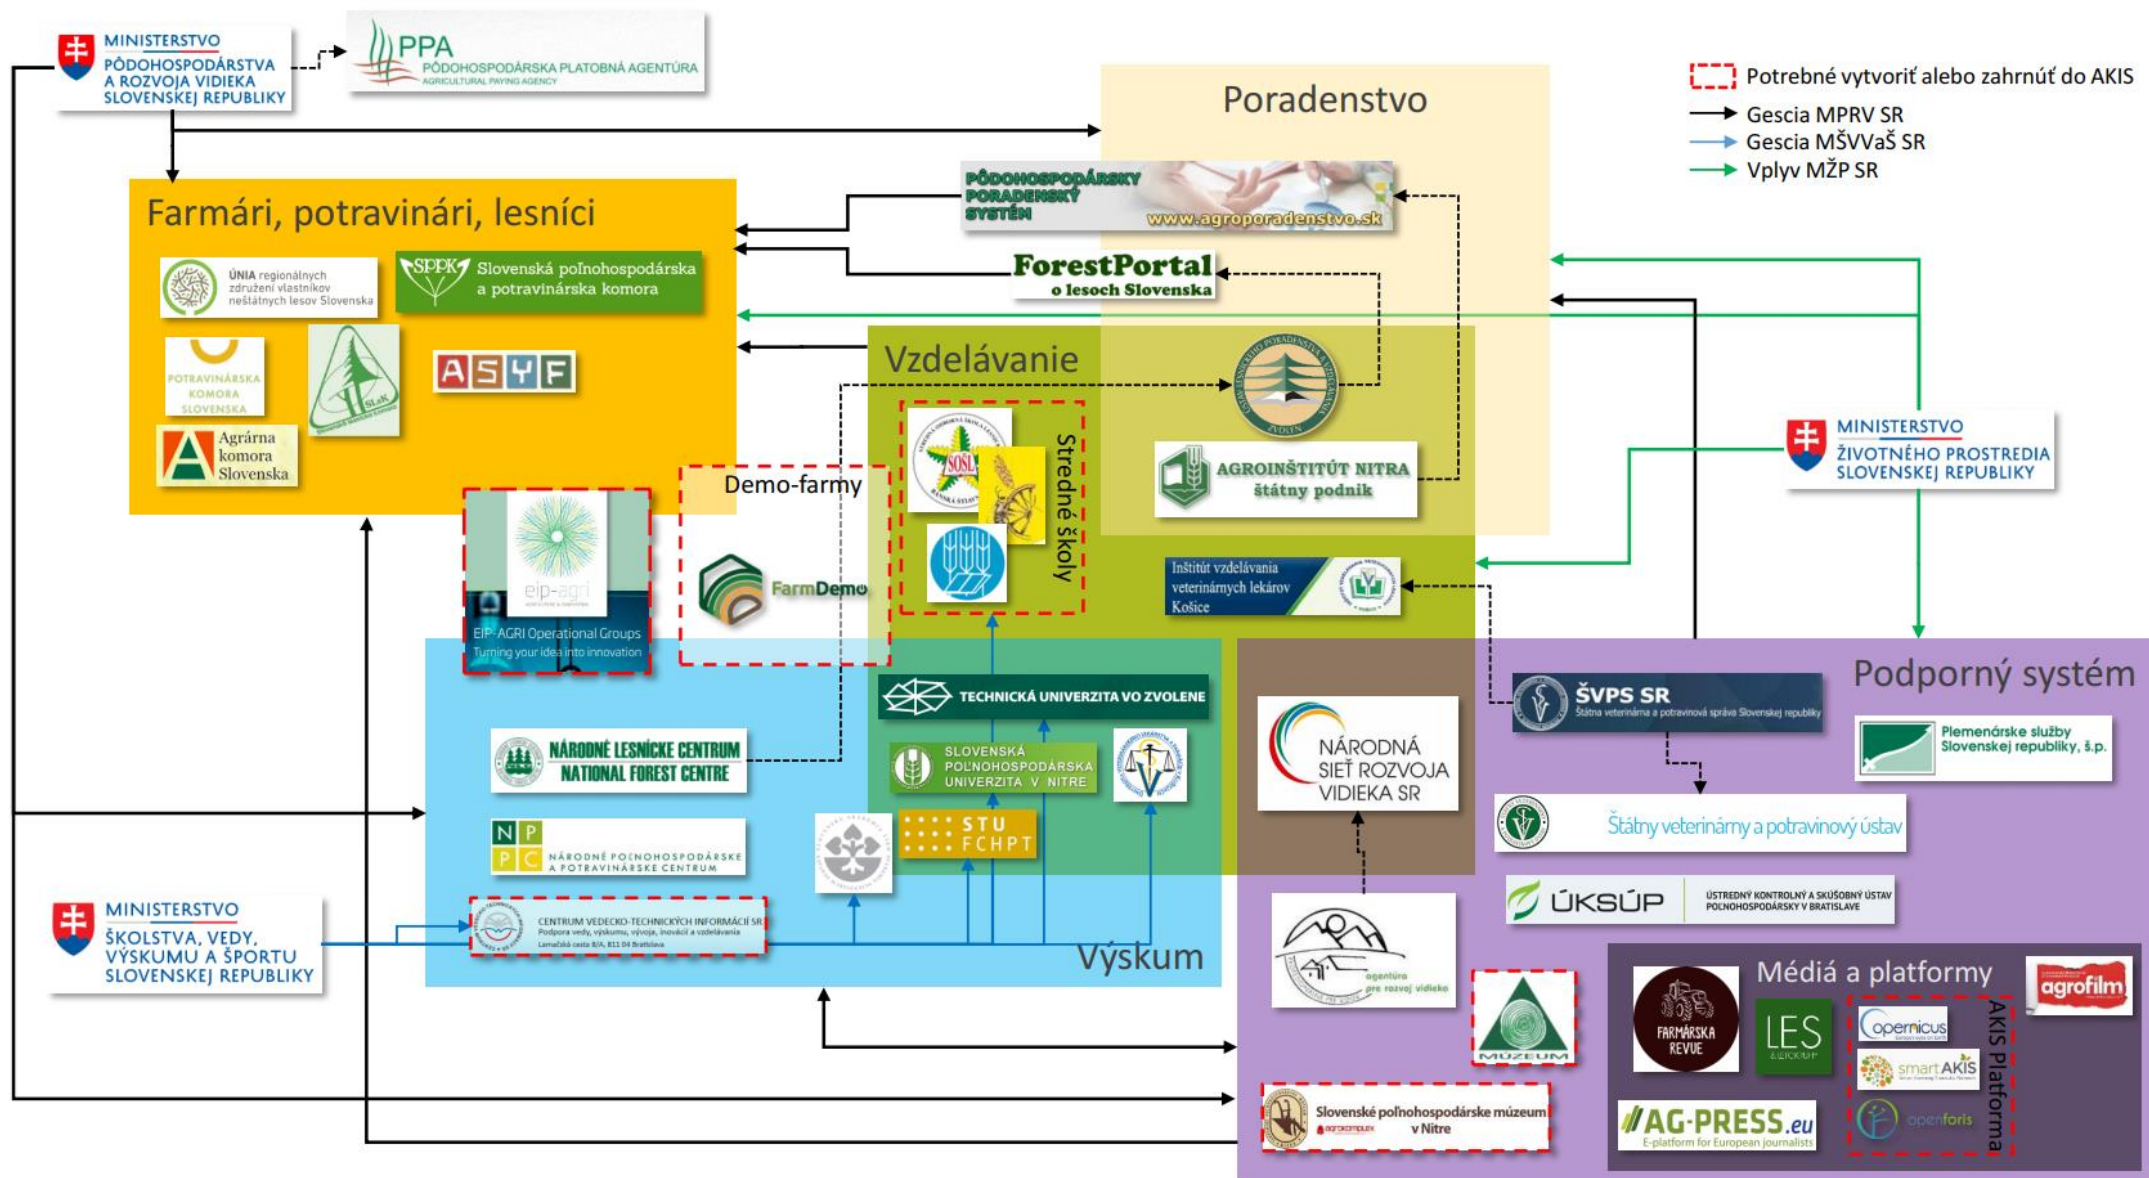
MINISTERSTVO PÔDOHOSPODÁRSTVA A ROZVOJA VIDIEKA SLOVENSKEJ REPUBLIKY

PPA PÔDOHOSPODÁRSKA PLATOBNÁ AGENTÚRA AGRICULTURAL PAYING AGENCY

Potrebné vytvoriť alebo zahrnúť do AKIS
Gescia MPRV SR
Gescia MŠVVaŠ SR
Vplyv MŽP SR

Poradenstvo

PÔDOHOSPODÁRSKY PORADENSKÝ SYSTÉM www.agroporadenstvo.sk

ForestPortal o lesoch Slovenska

Farmári, potravinári, lesníci

ÚNIA regionálnych združení vlastníkov neštátnych lesov Slovenska

SPPK Slovenská poľnohospodárska a potravinárska komora

POTRAVINÁRSKA KOMORA SLOVENSKA

SLsK

ASYF

Agrárna komora Slovenska

Vzdelávanie

Stredné školy

SOSL

AGROINŠTITÚT NITRA štátny podnik

MINISTERSTVO ŽIVOTNÉHO PROSTREDIA SLOVENSKEJ REPUBLIKY

Demo-farmy

FarmDemo

eip-agri

EIP-AGRI Operational Groups Turning your idea into innovation

Inštitút vzdelávania veterinárnych lekárov Košice

Podporný systém

TECHNICKÁ UNIVERZITA VO ZVOLENE

ŠVPS SR Štátna veterinárna a potravinová správa Slovenskej republiky

NÁRODNÉ LESNÍCKE CENTRUM NATIONAL FOREST CENTRE

SLOVENSKÁ POĽNOHOSPODÁRSKA UNIVERZITA V NITRE

NÁRODNÁ SIEŤ ROZVOJA VIDIEKA SR

Plemenárske služby Slovenskej republiky, š.p.

Štátny veterinárny a potravinový ústav

NPPC NÁRODNÉ POĽNOHOSPODÁRSKE A POTRAVINÁRSKE CENTRUM

STU FCHPT

ÚKSÚP ÚSTREDNÝ KONTROLNÝ A SKÚŠOBNÝ ÚSTAV POĽNOHOSPODÁRSKY V BRATISLAVE

MINISTERSTVO ŠKOLSTVA, VEDY, VÝSKUMU A ŠPORTU SLOVENSKEJ REPUBLIKY

CENTRUM VEDECKO-TECHNICKÝCH INFORMÁCIÍ SR Podpora vedy, výskumu, vývoja, inovácií a vzdelávania Lamačská cesta 8/A, 811 04 Bratislava

Výskum

agentúra pre rozvoj vidieka

MÚZEUM

Médiá a platformy

agrofilm

FARMÁRSKA REVUE

LES

opernicus

smart AKIS

openforis

AKIS Platforma

AG-PRESS.eu E-platform for European journalists

Slovenské poľnohospodárske múzeum v Nitre